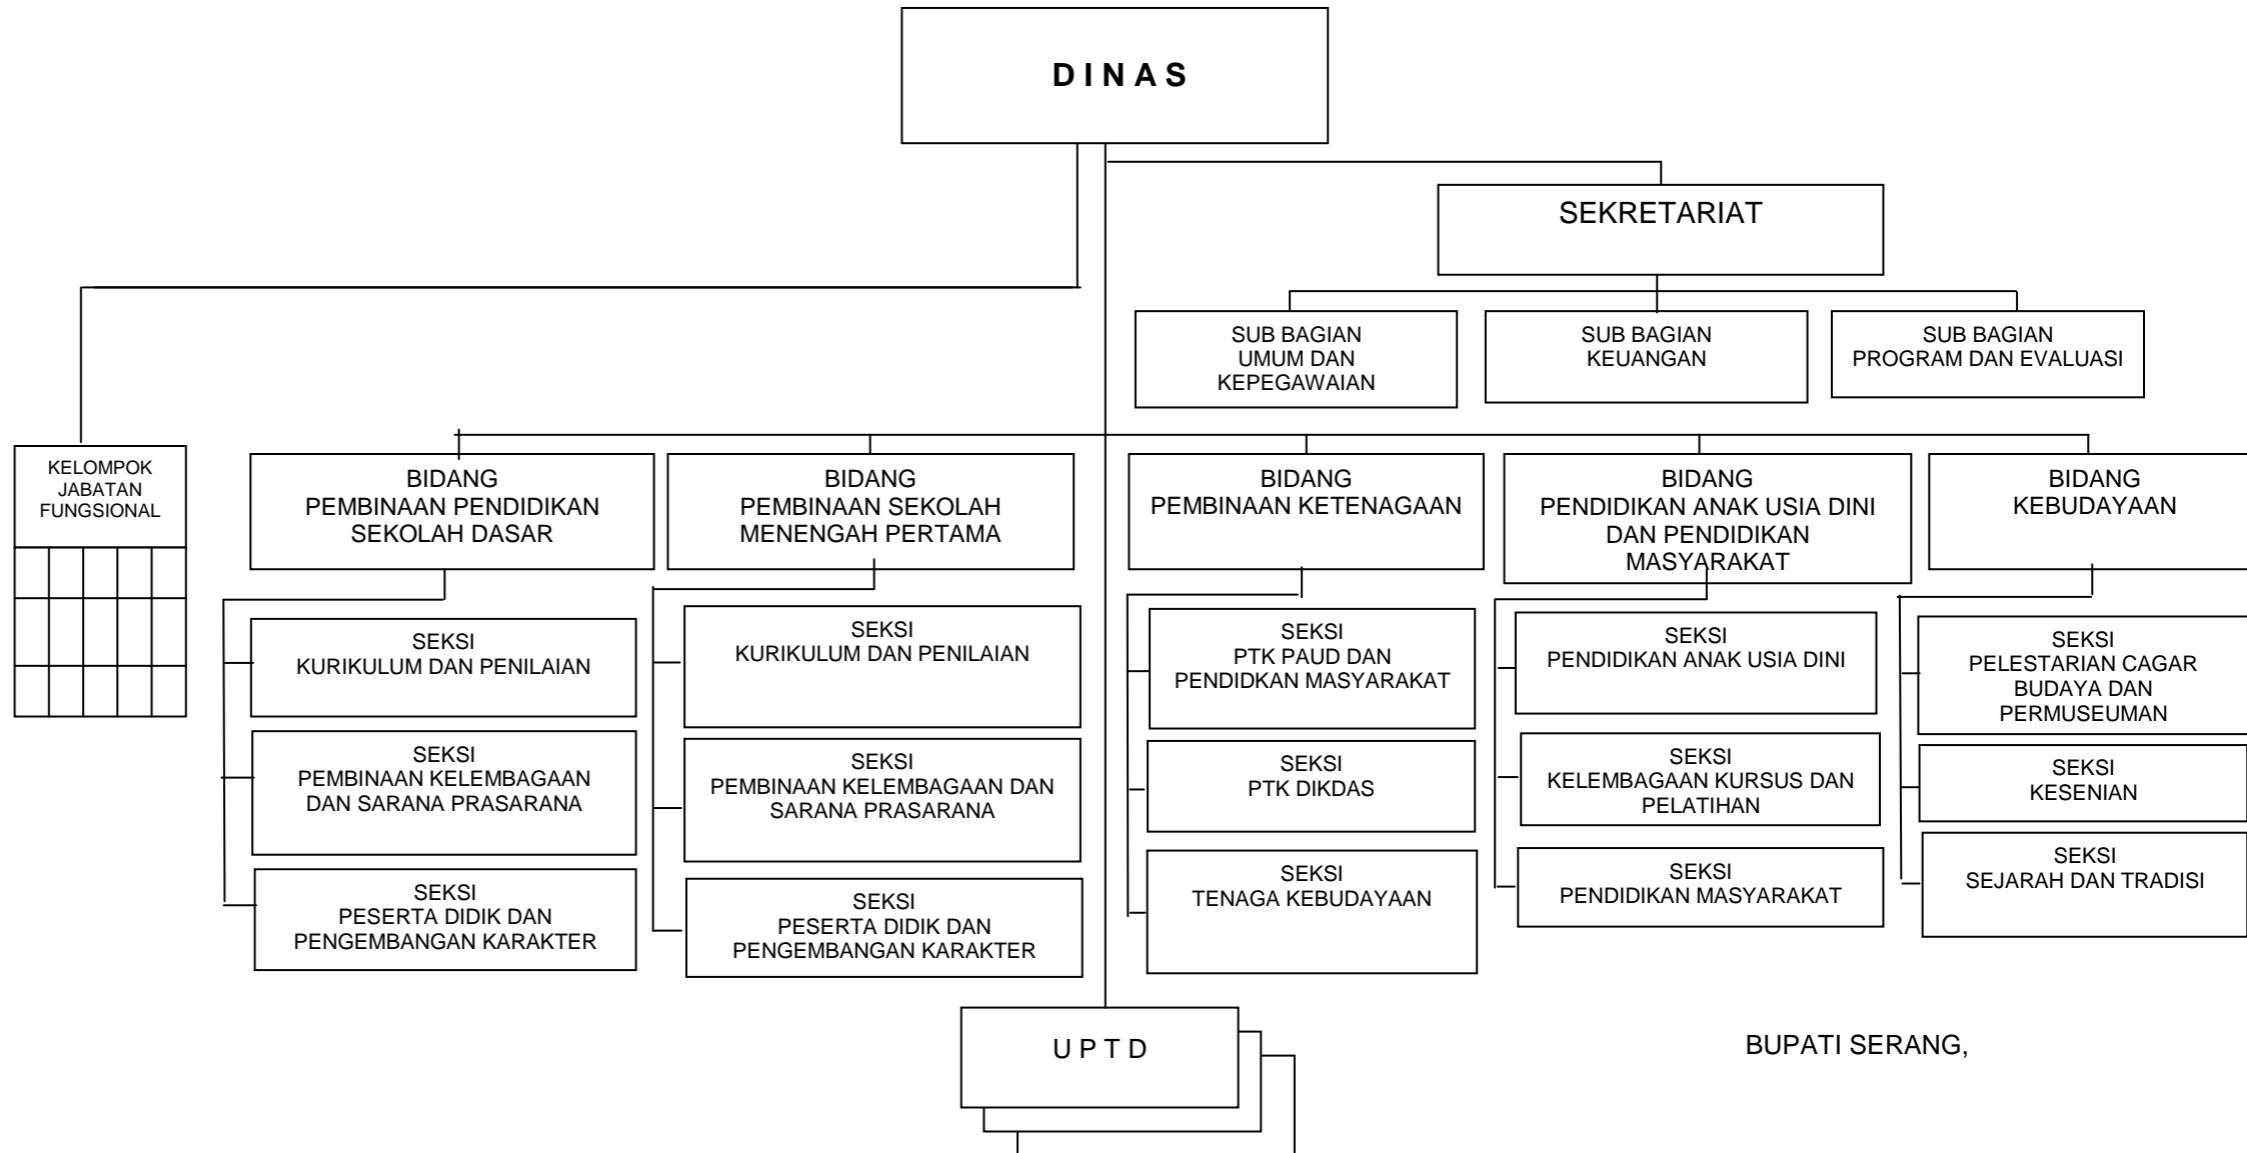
D I N A S

SEKRETARIAT

SUB BAGIAN UMUM DAN KEPEGAWAIAN

SUB BAGIAN KEUANGAN

SUB BAGIAN PROGRAM DAN EVALUASI

KELOMPOK JABATAN FUNGSIONAL

BIDANG PEMBINAAN PENDIDIKAN SEKOLAH DASAR

SEKSI KURIKULUM DAN PENILAIAN

SEKSI PEMBINAAN KELEMBAGAAN DAN SARANA PRASARANA

SEKSI PESERTA DIDIK DAN PENGEMBANGAN KARAKTER

BIDANG PEMBINAAN SEKOLAH MENENGAH PERTAMA

SEKSI KURIKULUM DAN PENILAIAN

SEKSI PEMBINAAN KELEMBAGAAN DAN SARANA PRASARANA

SEKSI PESERTA DIDIK DAN PENGEMBANGAN KARAKTER

BIDANG PEMBINAAN KETENAGAAN

SEKSI PTK PAUD DAN PENDIDKAN MASYARAKAT

SEKSI PTK DIKDAS

SEKSI TENAGA KEBUDAYAAN

BIDANG PENDIDIKAN ANAK USIA DINI DAN PENDIDIKAN MASYARAKAT

SEKSI PENDIDIKAN ANAK USIA DINI

SEKSI KELEMBAGAAN KURSUS DAN PELATIHAN

SEKSI PENDIDIKAN MASYARAKAT

BIDANG KEBUDAYAAN

SEKSI PELESTARIAN CAGAR BUDAYA DAN PERMUSEUMAN

SEKSI KESENIAN

SEKSI SEJARAH DAN TRADISI

U P T D

BUPATI SERANG,